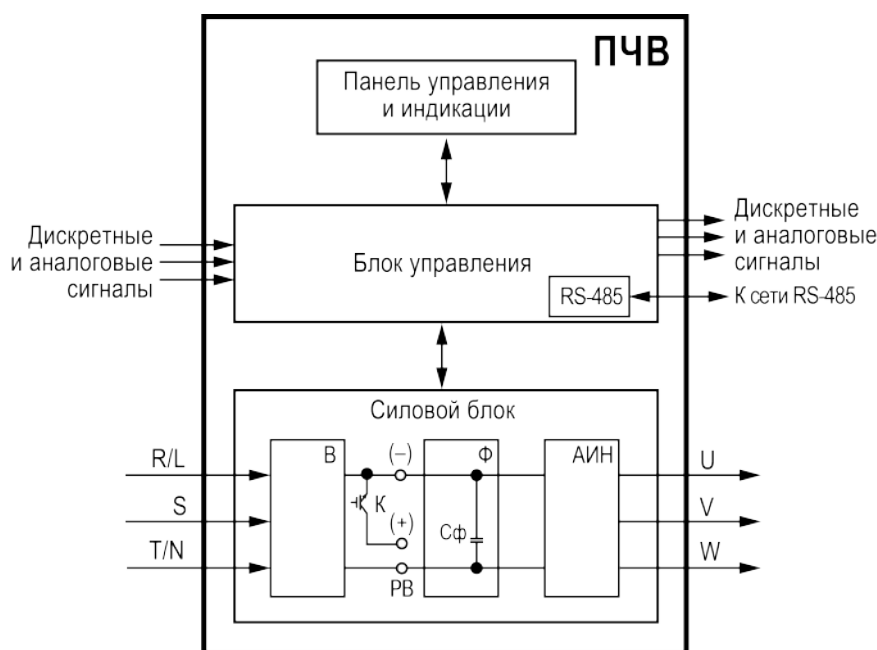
ПЧВ

Панель управления и индикации

Дискретные и аналоговые сигналы

Блок управления

RS-485

Дискретные и аналоговые сигналы

К сети RS-485

Силовой блок

R/L

S

T/N

В

(–)

К

(+)

РВ

Ф

Сф

АИН

U

V

W